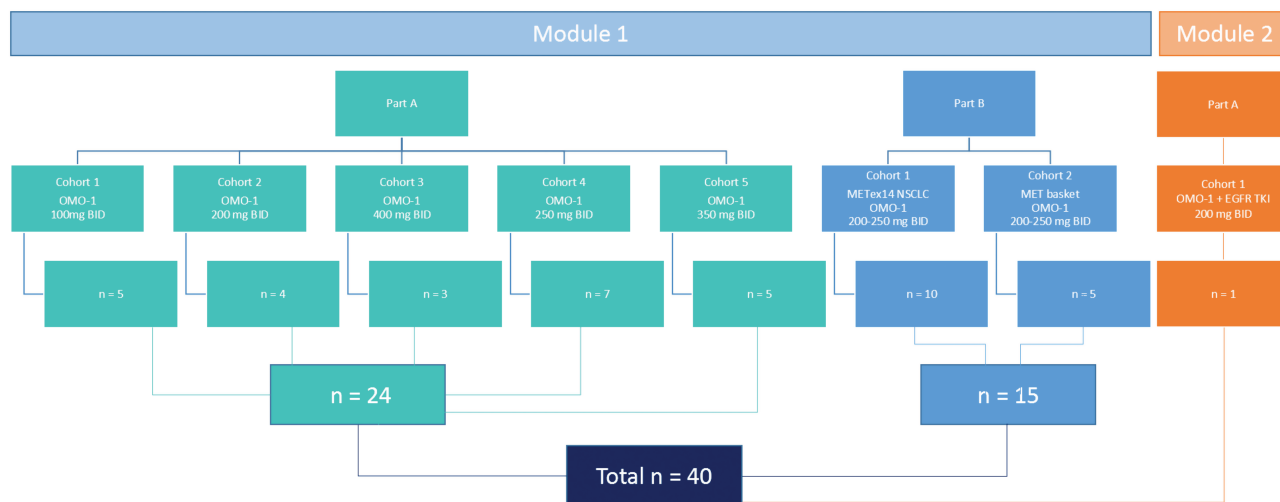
Module 1

Module 2

Part A

Part B

Part A

Cohort 1
OMO-1
100mg BID

Cohort 2
OMO-1
200 mg BID

Cohort 3
OMO-1
400 mg BID

Cohort 4
OMO-1
250 mg BID

Cohort 5
OMO-1
350 mg BID

Cohort 1
METex14 NSCLC
OMO-1
200-250 mg BID

Cohort 2
MET basket
OMO-1
200-250 mg BID

Cohort 1
OMO-1 + EGFR TKI
200 mg BID

n = 5

n = 4

n = 3

n = 7

n = 5

n = 10

n = 5

n = 1

n = 24

n = 15

Total n = 40